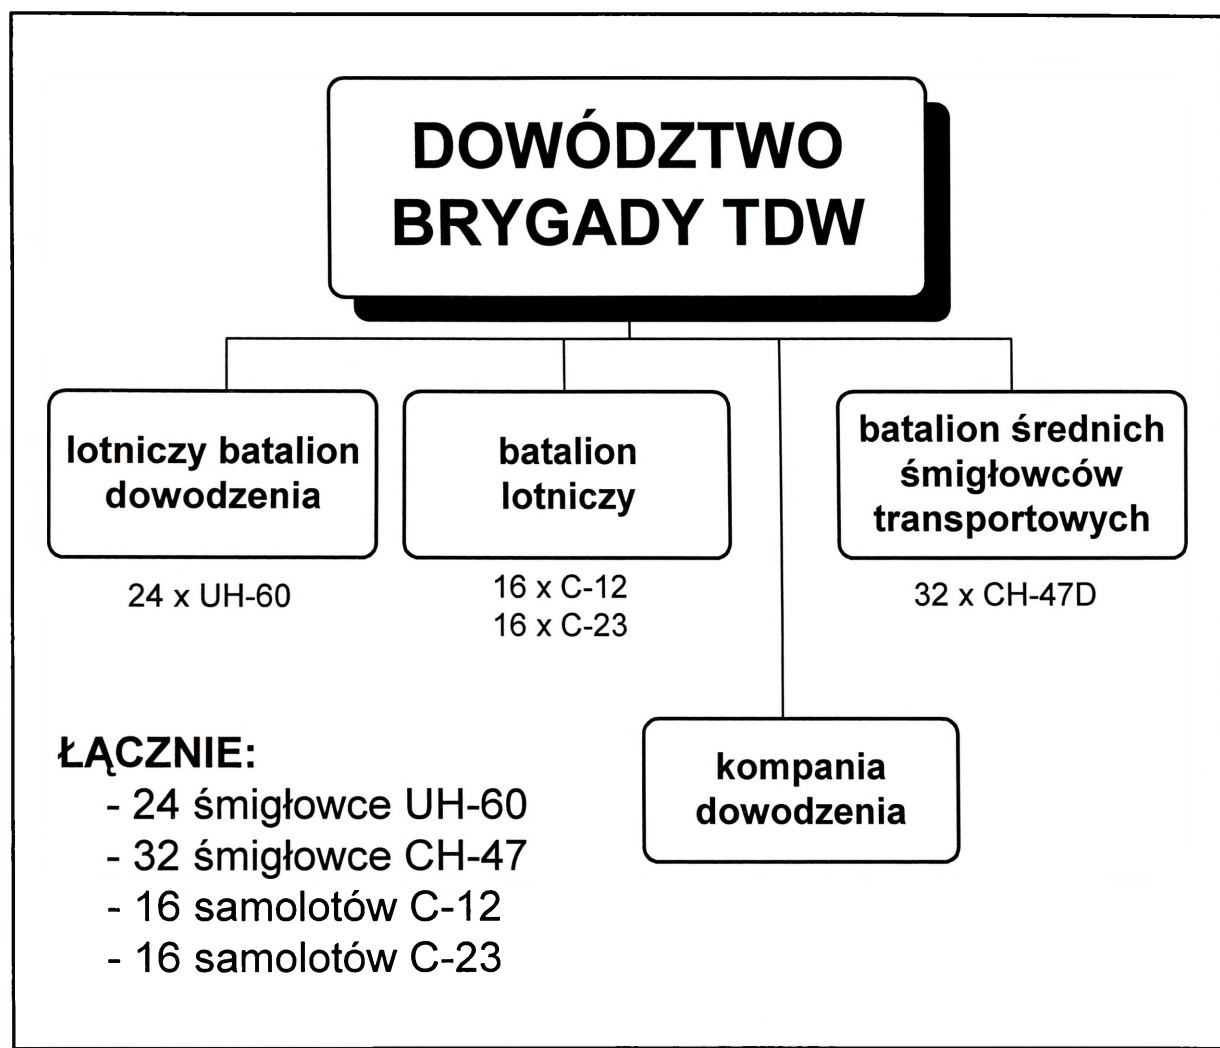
DOWÓDZTWO BRYGADY TDW

lotniczy batalion dowodzenia

24 x UH-60

batalion lotniczy

16 x C-12
16 x C-23

batalion średnich śmigłowców transportowych

32 x CH-47D

kompania dowodzenia

ŁĄCZNIE:
- 24 śmigłowce UH-60
- 32 śmigłowce CH-47
- 16 samolotów C-12
- 16 samolotów C-23